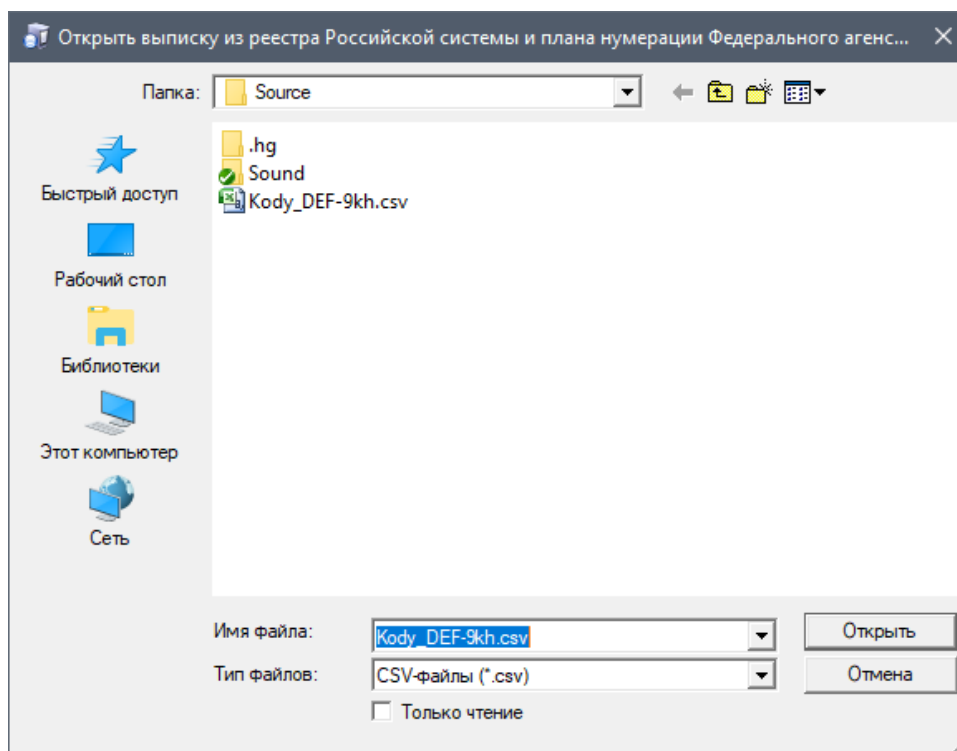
Открыть выписку из реестра Российской системы и плана нумерации Федерального агенс...

Папка: Source

.hg
Sound
Kody_DEF-9kh.csv

Быстрый доступ
Рабочий стол
Библиотеки
Этот компьютер
Сеть

Имя файла: Kody_DEF-9kh.csv
Тип файлов: CSV-файлы (*.csv)
Только чтение

Открыть
Отмена